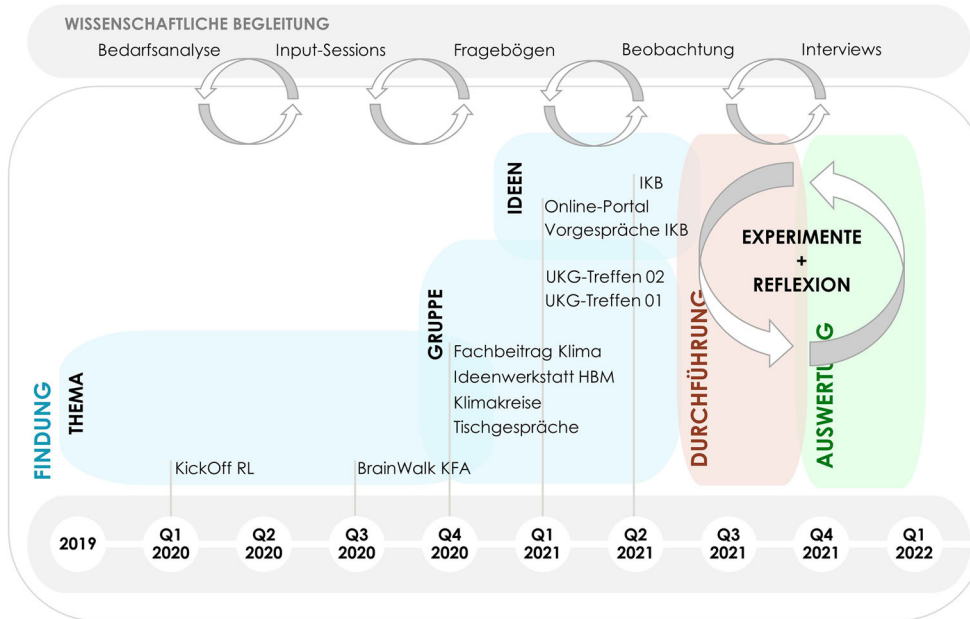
WISSENSCHAFTLICHE BEGLEITUNG
Bedarfsanalyse
Input-Sessions
Fragebögen
Beobachtung
Interviews

IDEEN
IKB
Online-Portal
Vorgespräche IKB
UKG-Treffen 02
UKG-Treffen 01

EXPERIMENTE
+
REFLEXION

GRUPPE
Fachbeitrag Klima
Ideenwerkstatt HBM
Klimakreise
Tischgespräche

FINDUNG
THEMA
KickOff RL
BrainWalk KFA

DURCHFÜHRUNG
AUSWERTUNG

2019
Q1 2020
Q2 2020
Q3 2020
Q4 2020
Q1 2021
Q2 2021
Q3 2021
Q4 2021
Q1 2022